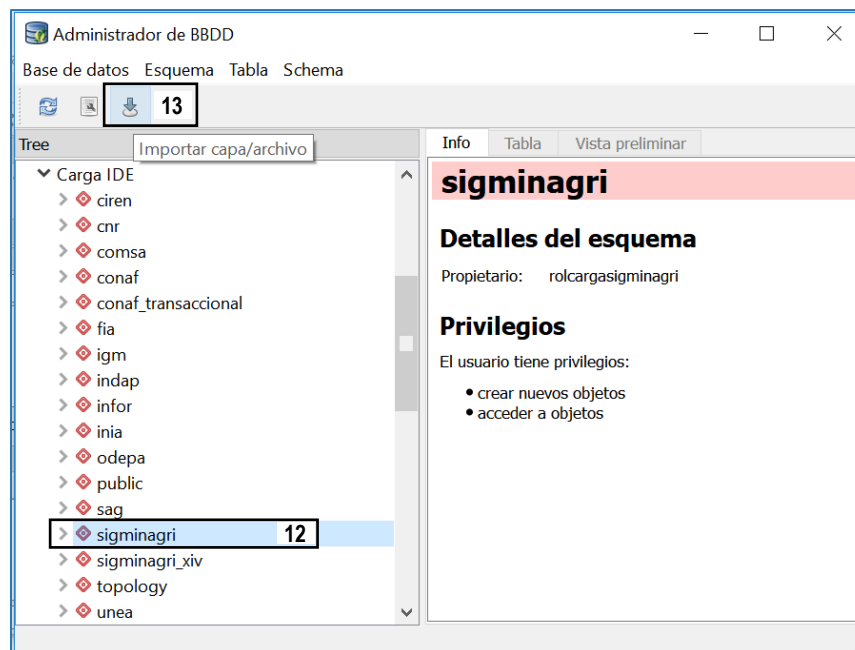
Administrador de BBDD

Base de datos Esquema Tabla Schema

13

Importar capa/archivo

Tree

Carga IDE
ciren
cnr
comsa
conaf
conaf_transaccional
fia
igm
indap
infor
inia
odepa
public
sag
sigminagri 12
sigminagri_xiv
topology
unea

Info Tabla Vista preliminar

sigminagri

Detalles del esquema

Propietario: rolcargasigminagri

Privilegios

El usuario tiene privilegios:

• crear nuevos objetos
• acceder a objetos